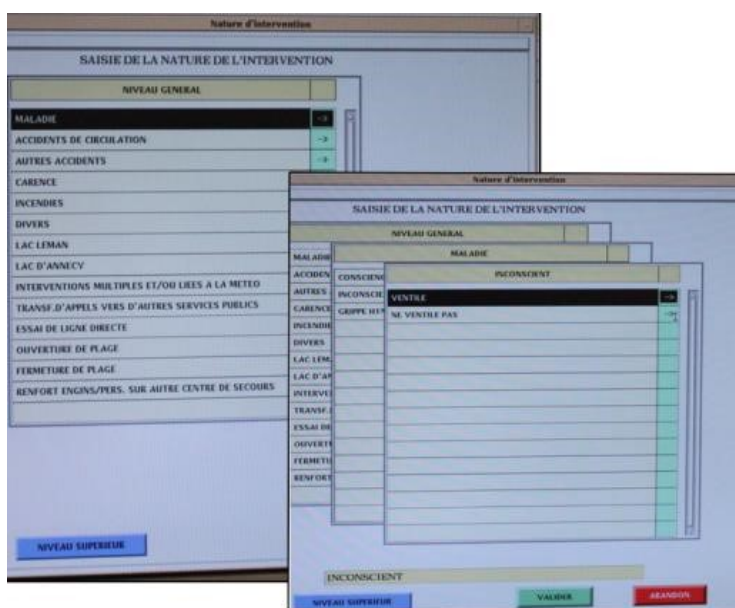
Nature d'intervention

SAISIE DE LA NATURE DE L'INTERVENTION

NIVEAU GENERAL

MALADIE
ACCIDENTS DE CIRCULATION
AUTRES ACCIDENTS
CARENCE
INCENDIES
DIVERS
LAC LEMAN
LAC D'ANNECY
INTERVENTIONS MULTIPLES ET/OU LIEES A LA METEO
TRANSF.D'APPELS VERS D'AUTRES SERVICES PUBLICS
ESSAI DE LIGNE DIRECTE
OUVERTURE DE PLAGE
FERMETURE DE PLAGE
RENFORT ENGINS/PERS. SUR AUTRE CENTRE DE SECOURS

NIVEAU SUPERIEUR

Nature d'intervention

SAISIE DE LA NATURE DE L'INTERVENTION

NIVEAU GENERAL

MALADIE
ACCIDEN
AUTRES
CARENCE
INCENDI
DIVERS
LAC LEM
LAC D'AN
INTERVE
TRANSF.
ESSAI DE
OUVERT
FERMETU
RENFORT

MALADIE

CONSCIEN
INCONSCIE
GRIPPE H1

INCONSCIENT

VENTILE
NE VENTILE PAS

INCONSCIENT

NIVEAU SUPERIEUR
VALIDER
ABANDON